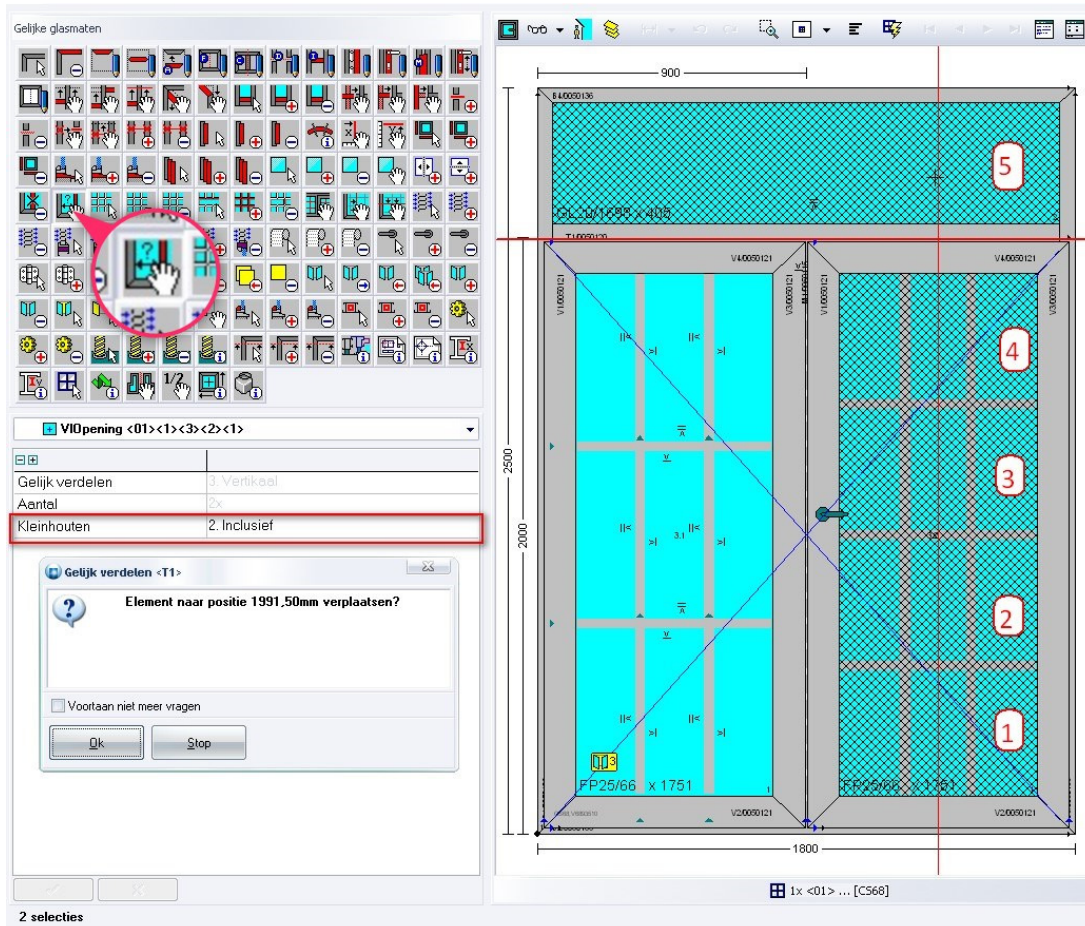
Gelijke glasmaten

VIOpening <01><1><3><2><1>

| | |
|---|---|
| Gelijk verdelen | 3. Vertikaal |
| Aantal | 2x |
| Kleinhouten | 2. Inclusief |

Gelijk verdelen <T1>

Element naar positie 1991,50mm verplaatsen?

Voortaan niet meer vragen

Ok Stop

2 selecties

900

B4/0050136

5

GL25/1695 x 405

T1/0050120

V4/0050121

V1/0050121

V3/0050121

V1/0050121

V4/0050121

V3/0050121

4

3

2

1

2500

2000

3.1

FP25/66 x 1751

FP25/66 x 1751

V2/0050121

V2/0050121

1800

1x <01> ... [CS68]